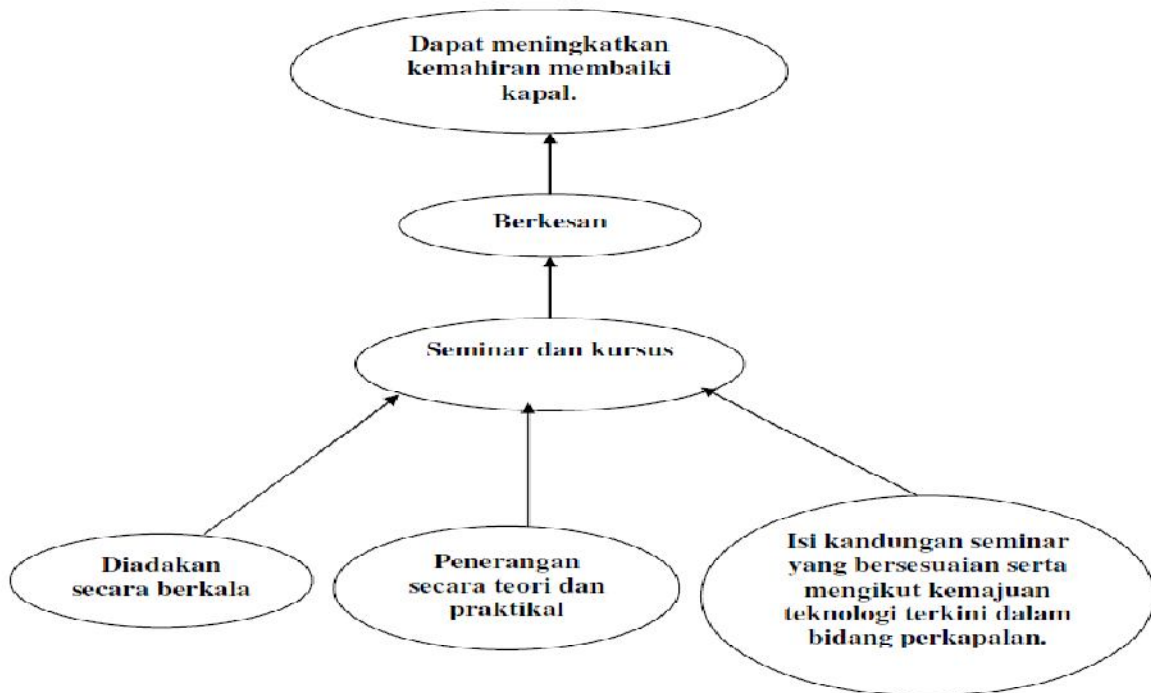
Dapat meningkatkan kemahiran membaiki kapal.

Berkesan

Seminar dan kursus

Diadakan secara berkala

Penerangan secara teori dan praktikal

Isi kandungan seminar yang bersesuaian serta mengikut kemajuan teknologi terkini dalam bidang perkapalan.